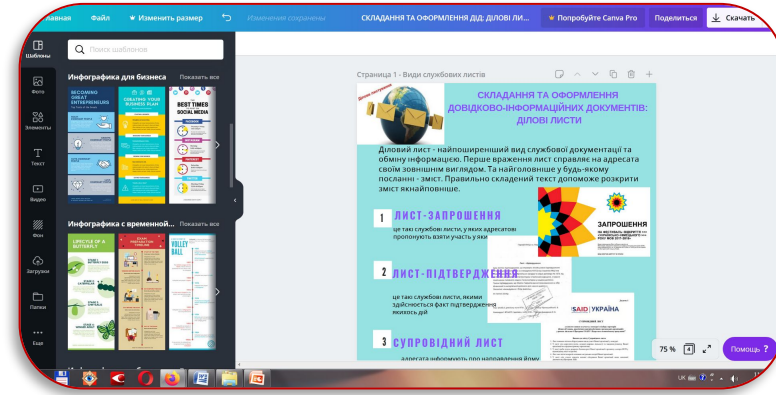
Главная Файл Изменить размер Изменения сохранены СКЛАДАННЯ ТА ОФОРМЛЕННЯ ДІД: ДІЛОВІ ЛИ... Попробуйте Canva Pro Поделиться Скачать

Шаблоны
Фото
Элементы
Текст
Видео
Фон
Загрузки
Папки
Еще

Поиск шаблонов

Инфографика для бизнеса Показать все

BECOMING GREAT ENTREPRENEURS
CREATING YOUR BUSINESS PLAN
BEST TIMES SOCIAL MEDIA

Инфографика с временной... Показать все

LIFECYCLE OF A BUTTERFLY
VOLLEY BALL

Страница 1 - Види службових листів

СКЛАДАННЯ ТА ОФОРМЛЕННЯ ДОВІДКОВО-ІНФОРМАЦІЙНИХ ДОКУМЕНТІВ: ДІЛОВІ ЛИСТИ

Діловий лист - найпоширеніший вид службової документації та обміну інформацією. Перше враження лист справляє на адресата своїм зовнішнім виглядом. Та найголовніше у будь-якому посланні - зміст. Правильно складений текст допоможе розкрити зміст якнайповніше.

1 ЛИСТ-ЗАПРОШЕННЯ
це такі службові листи, у яких адресатові пропонують взяти участь у яких

ЗАПРОШЕННЯ

2 ЛИСТ-ПІДТВЕРДЖЕННЯ
це такі службові листи, якими здійснюється факт підтвердження якихось дій

USAID | УКРАЇНА

3 СУПРОВІДНИЙ ЛИСТ
адресата інформують про направлення йому

75 %
Помощь ?

UK